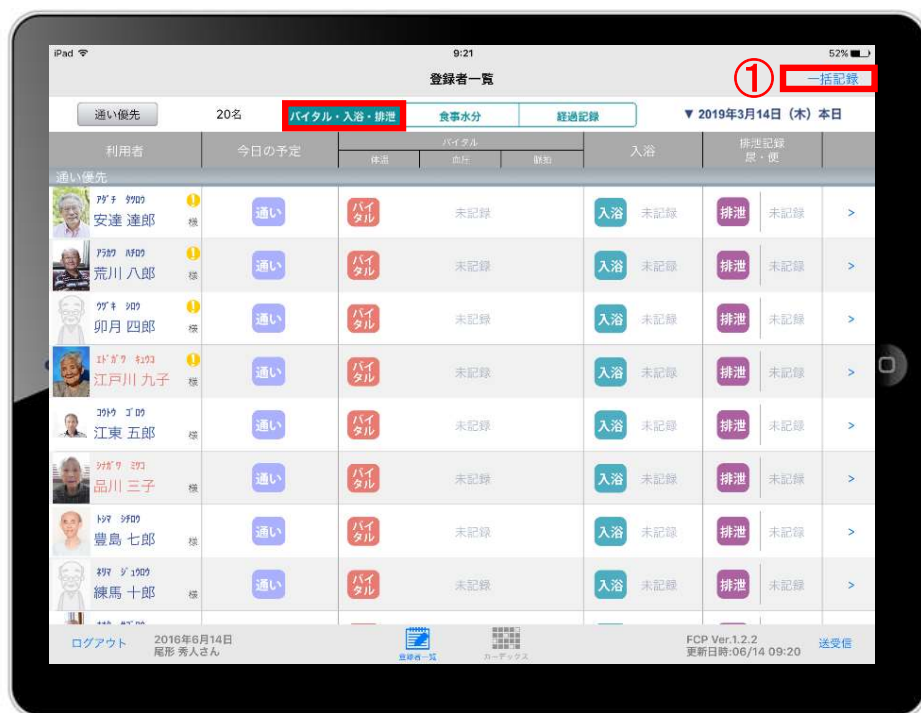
iPad

9:21

52%

登録者一覧

① 一括記録

通い優先

20名

バイタル・入浴・排泄

食事水分

経過記録

▼ 2019年3月14日（木）本日

| 利用者 | 今日の予定 | バイタル 体温 | 血圧 | 脈拍 | 入浴 | 排泄記録 尿・便 | |
|---|---|---|---|---|---|---|---|
| 通い優先 | | | | | | | |
| ｱﾀﾞﾁ ﾀﾂﾛｳ 安達 達郎 様 | 通い | バイタル | 未記録 | | 入浴 未記録 | 排泄 未記録 | > |
| ｱﾗｶﾜ ﾊﾁﾛｳ 荒川 八郎 様 | 通い | バイタル | 未記録 | | 入浴 未記録 | 排泄 未記録 | > |
| ｳﾂﾞｷ ｼﾛｳ 卯月 四郎 様 | 通い | バイタル | 未記録 | | 入浴 未記録 | 排泄 未記録 | > |
| ｴﾄﾞｶﾞﾜ ｷｭｳｺ 江戸川 九子 様 | 通い | バイタル | 未記録 | | 入浴 未記録 | 排泄 未記録 | > |
| ｺｳﾄｳ ｺﾞﾛｳ 江東 五郎 様 | 通い | バイタル | 未記録 | | 入浴 未記録 | 排泄 未記録 | > |
| ｼﾅｶﾞﾜ ﾐﾂｺ 品川 三子 様 | 通い | バイタル | 未記録 | | 入浴 未記録 | 排泄 未記録 | > |
| ﾄｼﾏ ｼﾁﾛｳ 豊島 七郎 様 | 通い | バイタル | 未記録 | | 入浴 未記録 | 排泄 未記録 | > |
| ﾈﾘﾏ ｼﾞｭｳﾛｳ 練馬 十郎 様 | 通い | バイタル | 未記録 | | 入浴 未記録 | 排泄 未記録 | > |

ログアウト 2016年6月14日 尾形 秀人さん

登録者一覧 カーデックス

FCP Ver.1.2.2
更新日時:06/14 09:20

送受信